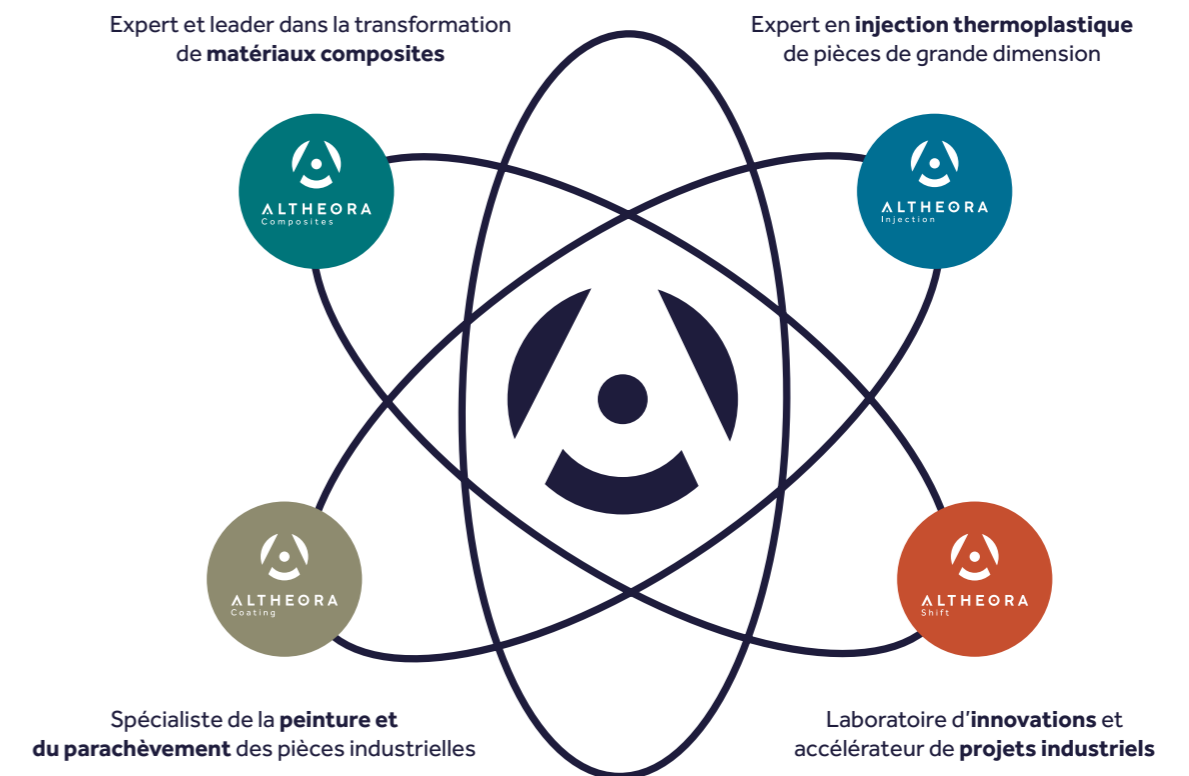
Expert et leader dans la transformation de **matériaux composites**

Expert en **injection thermoplastique** de pièces de grande dimension

ALTHEORA
Composites

ALTHEORA
Injection

ALTHEORA
Coating

ALTHEORA
Shift

Spécialiste de la **peinture et du parachèvement** des pièces industrielles

Laboratoire d'**innovations** et accélérateur de **projets industriels**